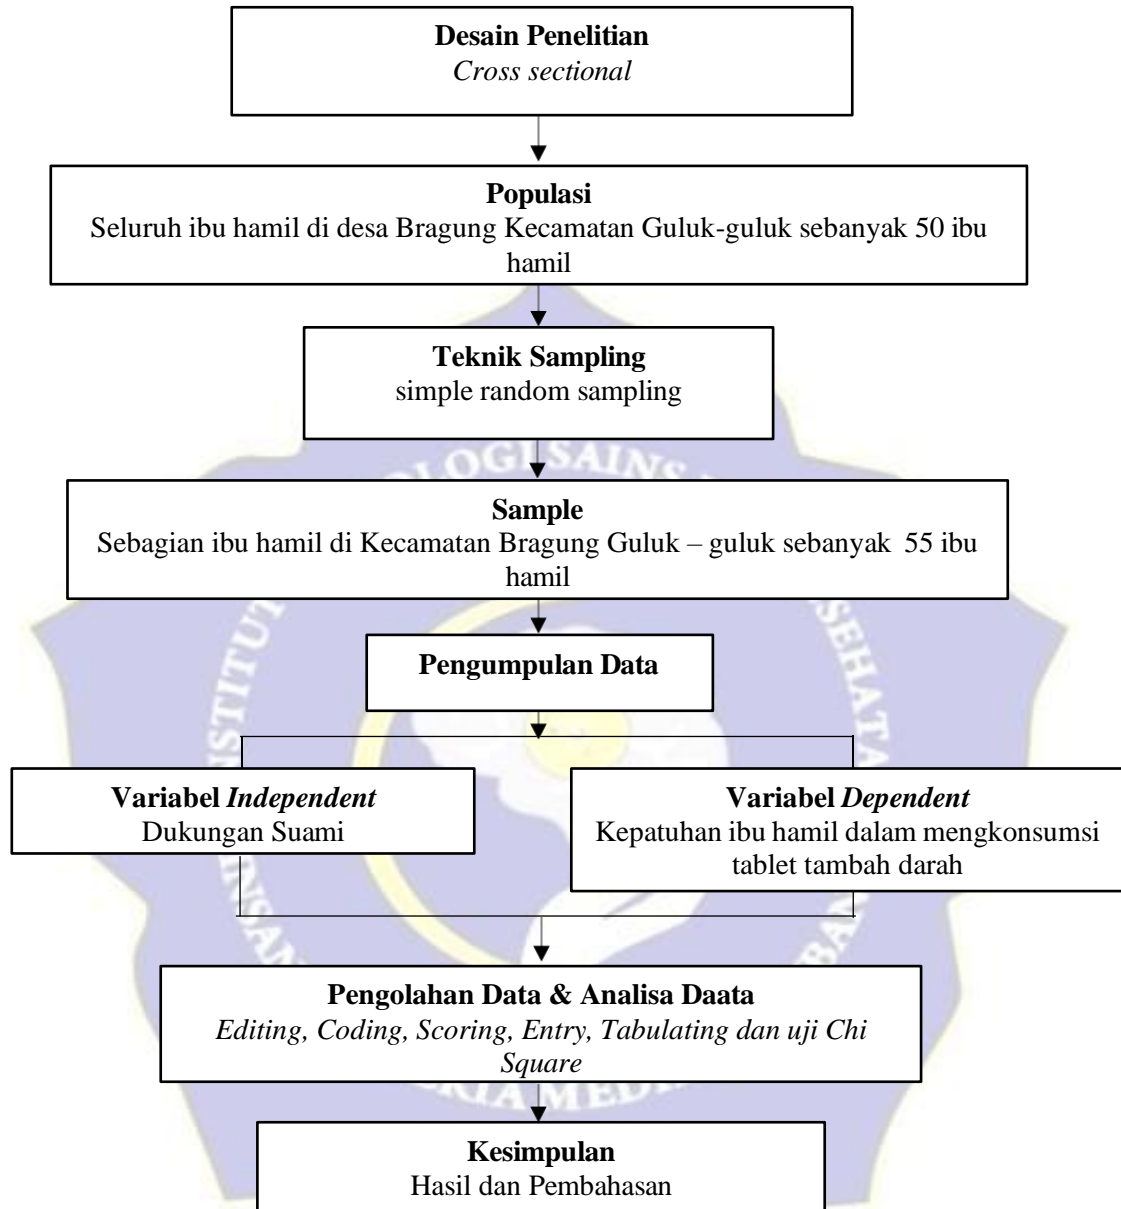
**Desain Penelitian**
*Cross sectional*

**Populasi**
Seluruh ibu hamil di desa Bragung Kecamatan Guluk-guluk sebanyak 50 ibu hamil

**Teknik Sampling**
simple random sampling

**Sample**
Sebagian ibu hamil di Kecamatan Bragung Guluk – guluk sebanyak 55 ibu hamil

**Pengumpulan Data**

**Variabel *Independent***
Dukungan Suami

**Variabel *Dependent***
Kepatuhan ibu hamil dalam mengkonsumsi tablet tambah darah

**Pengolahan Data & Analisa Daata**
*Editing, Coding, Scoring, Entry, Tabulating dan uji Chi Square*

**Kesimpulan**
Hasil dan Pembahasan